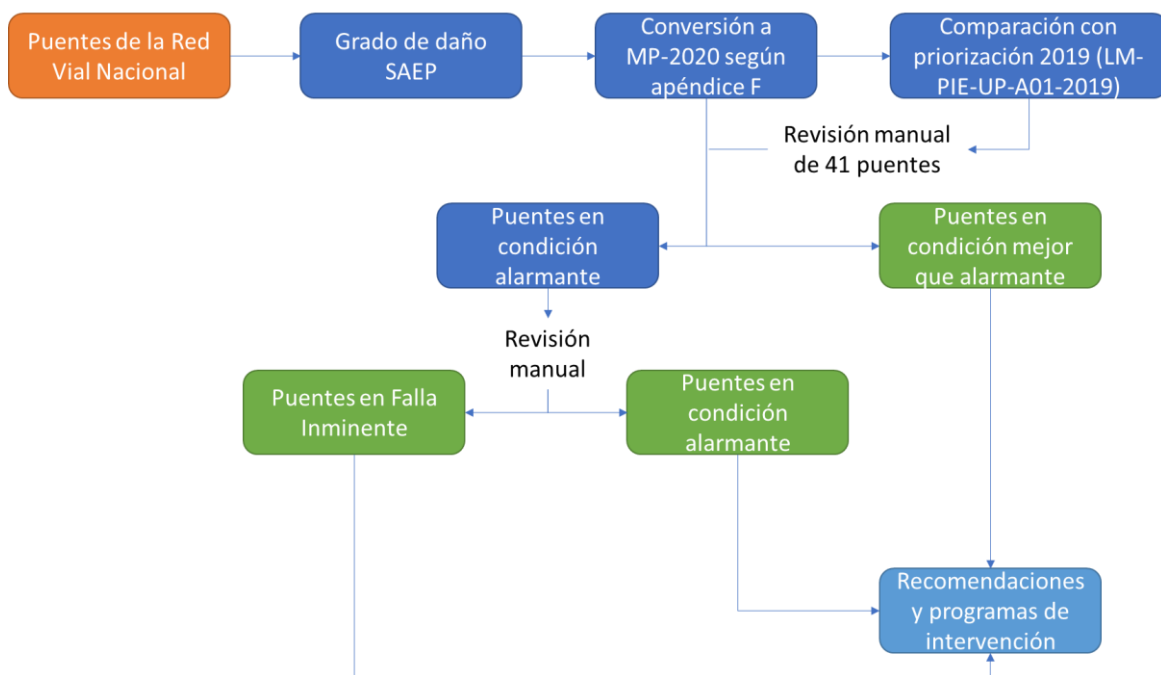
Puentes de la Red Vial Nacional

Grado de daño SAEP

Conversión a MP-2020 según apéndice F

Comparación con priorización 2019 (LM-PIE-UP-A01-2019)

Revisión manual de 41 puentes

Puentes en condición alarmante

Puentes en condición mejor que alarmante

Revisión manual

Puentes en Falla Inminente

Puentes en condición alarmante

Recomendaciones y programas de intervención